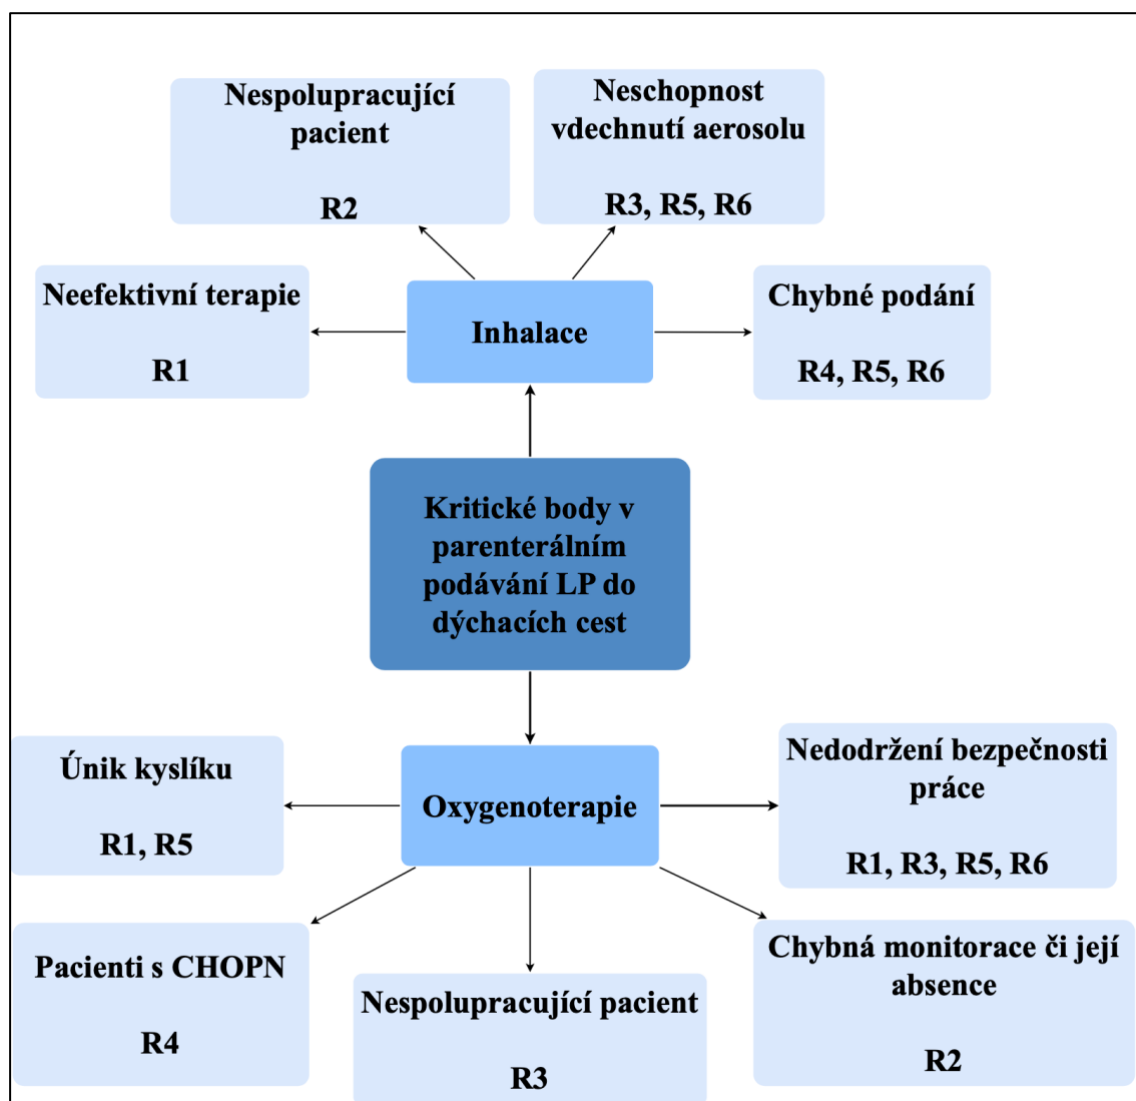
Nespolupracující pacient

R2

Neschopnost vdechnutí aerosolu

R3, R5, R6

Neefektivní terapie

R1

Inhalace

Chybné podání

R4, R5, R6

Kritické body v parenterálním podávání LP do dýchacích cest

Únik kyslíku

R1, R5

Oxygenoterapie

Nedodržení bezpečnosti práce

R1, R3, R5, R6

Pacienti s CHOPN

R4

Nespolupracující pacient

R3

Chybná monitorace či její absence

R2